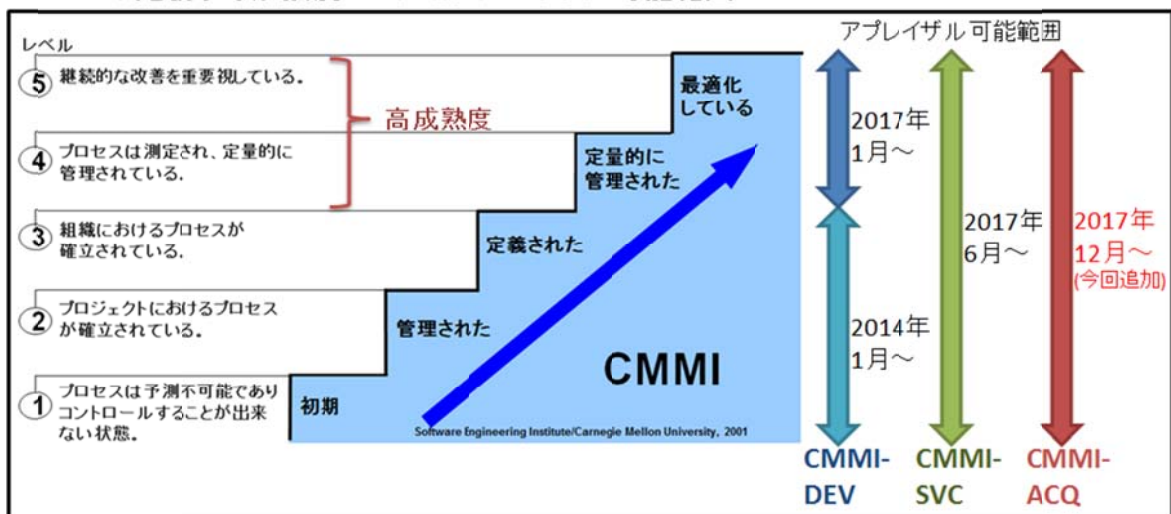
レベル

5 継続的な改善を重要視している。

4 プロセスは測定され、定量的に管理されている。

高成熟度

3 組織におけるプロセスが確立されている。

2 プロジェクトにおけるプロセスが確立されている。

1 プロセスは予測不可能でありコントロールすることが出来ない状態。

初期

管理された

定義された

定量的に管理された

最適化している

CMMI

Software Engineering Institute/Carnegie Mellon University, 2001

アプレイザル可能範囲

2017年1月～

2014年1月～

2017年6月～

2017年12月～(今回追加)

CMMI-DEV

CMMI-SVC

CMMI-ACQ